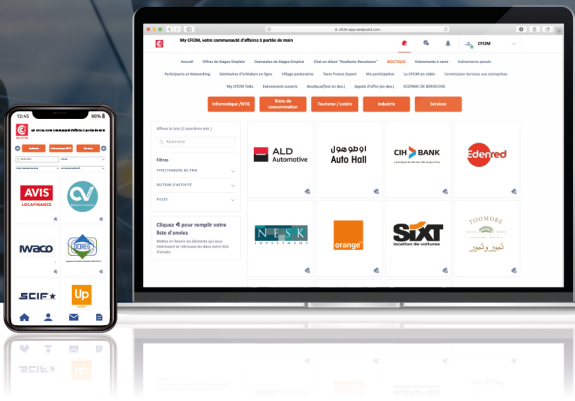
cfcim.app.swapcard.com

My CFCIM, votre communauté d'affaires à portée de main

CFCIM

Accueil Offres de Stages-Emplois Demandes de Stages-Emplois Chat en direct "Etudiants-Recruteurs" BOUTIQUE Evènements à venir Evènements passés

Participants et Networking Séminaires d'initiation en ligne Village partenaires Team France Export Ma participation La CFCIM en vidéo Commission Services aux entreprises

My CFCIM Talks Evènements ouverts Boutique(liste des...) dépots d'offre (en des) SOIRAMC DE BARAKOM

Informatique /NTIC Biens de consommation Tourisme / Loisirs Industrie Services

Affinez la liste (2 caractères min.)

Rechercher

Filtres

TYPE/THÉMATIQUE DE PRIX

SECTEUR D'ACTIVITÉ

VILLE

Cliquez sur pour remplir votre liste d'envies

Mettez en favoris les éléments qui vous intéressent et retrouvez-les dans votre liste d'envies

ALD Automotive

اوطوهول Auto Hall

CIH BANK

Edenred

NESK INVESTMENT

orange

SIXT location de voitures

TOOMORE تومور

12:45 90%

AVIS LOCAFINANCE

IVACO

SCIF

Up